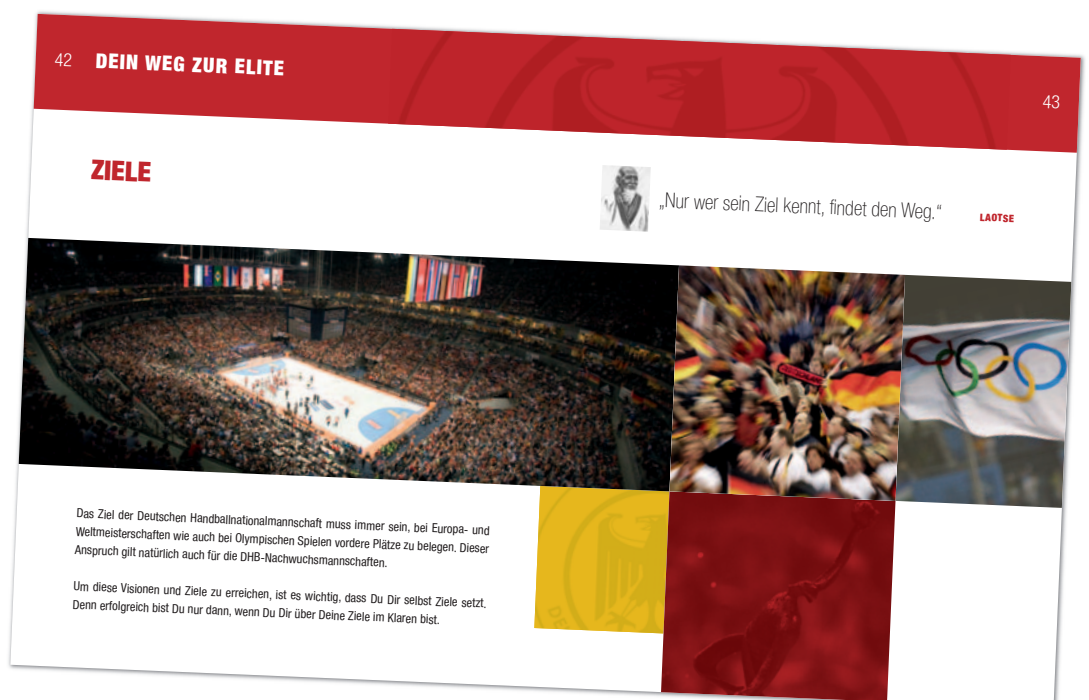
42 DEIN WEG ZUR ELITE

43

ZIELE

„Nur wer sein Ziel kennt, findet den Weg.“ LAOTSE

Das Ziel der Deutschen Handballnationalmannschaft muss immer sein, bei Europa- und Weltmeisterschaften wie auch bei Olympischen Spielen vordere Plätze zu belegen. Dieser Anspruch gilt natürlich auch für die DHB-Nachwuchsmannschaften.

Um diese Visionen und Ziele zu erreichen, ist es wichtig, dass Du Dir selbst Ziele setzt. Denn erfolgreich bist Du nur dann, wenn Du Dir über Deine Ziele im Klaren bist.